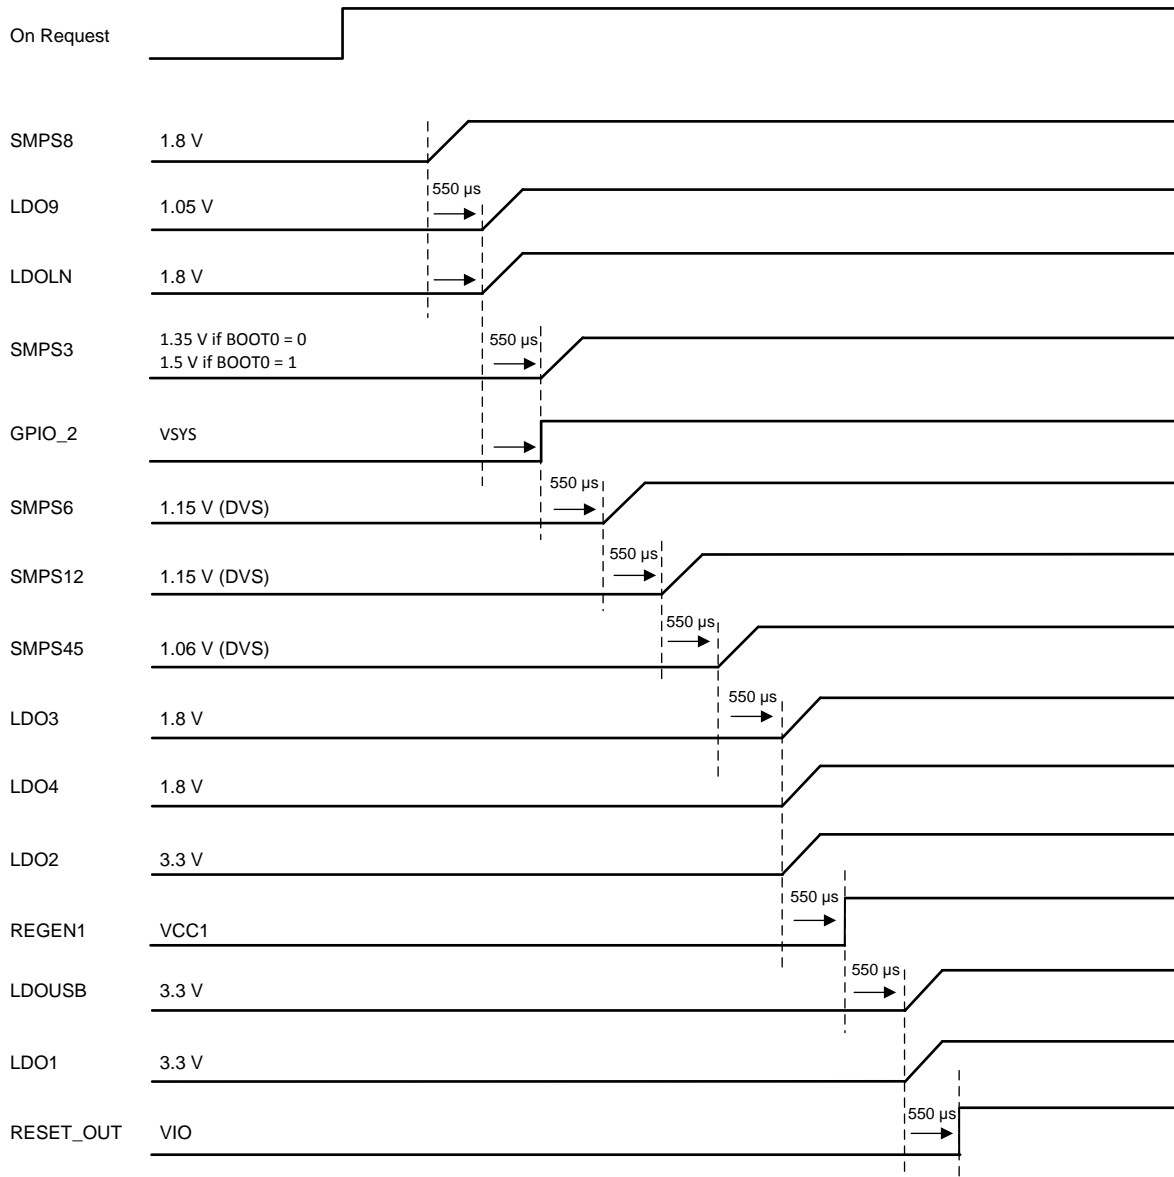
On Request

SMPS8 1.8 V

550 µs

LDO9 1.05 V

LDOLN 1.8 V

550 µs

SMPS3 1.35 V if BOOT0 = 0
1.5 V if BOOT0 = 1

GPIO_2 VSYS

550 µs

SMPS6 1.15 V (DVS)

550 µs

SMPS12 1.15 V (DVS)

550 µs

SMPS45 1.06 V (DVS)

550 µs

LDO3 1.8 V

LDO4 1.8 V

LDO2 3.3 V

550 µs

REGEN1 VCC1

550 µs

LDOUSB 3.3 V

LDO1 3.3 V

550 µs

RESET_OUT VIO